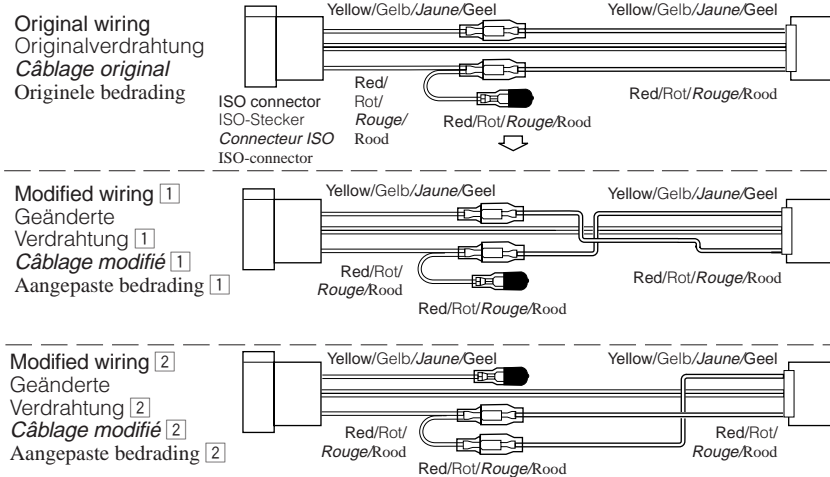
Original wiring
Originalverdrahtung
*Câblage original*
Originele bedrading

Yellow/Gelb/*Jaune*/Geel

Yellow/Gelb/*Jaune*/Geel

ISO connector
ISO-Stecker
*Connecteur ISO*
ISO-connector

Red/ Rot/ *Rouge/* Rood

Red/Rot/*Rouge*/Rood

Red/Rot/*Rouge*/Rood

Modified wiring 1
Geänderte Verdrahtung 1
*Câblage modifié* 1
Aangepaste bedrading 1

Yellow/Gelb/*Jaune*/Geel

Yellow/Gelb/*Jaune*/Geel

Red/Rot/ *Rouge*/Rood

Red/Rot/*Rouge*/Rood

Red/Rot/*Rouge*/Rood

Modified wiring 2
Geänderte Verdrahtung 2
*Câblage modifié* 2
Aangepaste bedrading 2

Yellow/Gelb/*Jaune*/Geel

Yellow/Gelb/*Jaune*/Geel

Red/Rot/ *Rouge*/Rood

Red/Rot/ *Rouge*/Rood

Red/Rot/*Rouge*/Rood